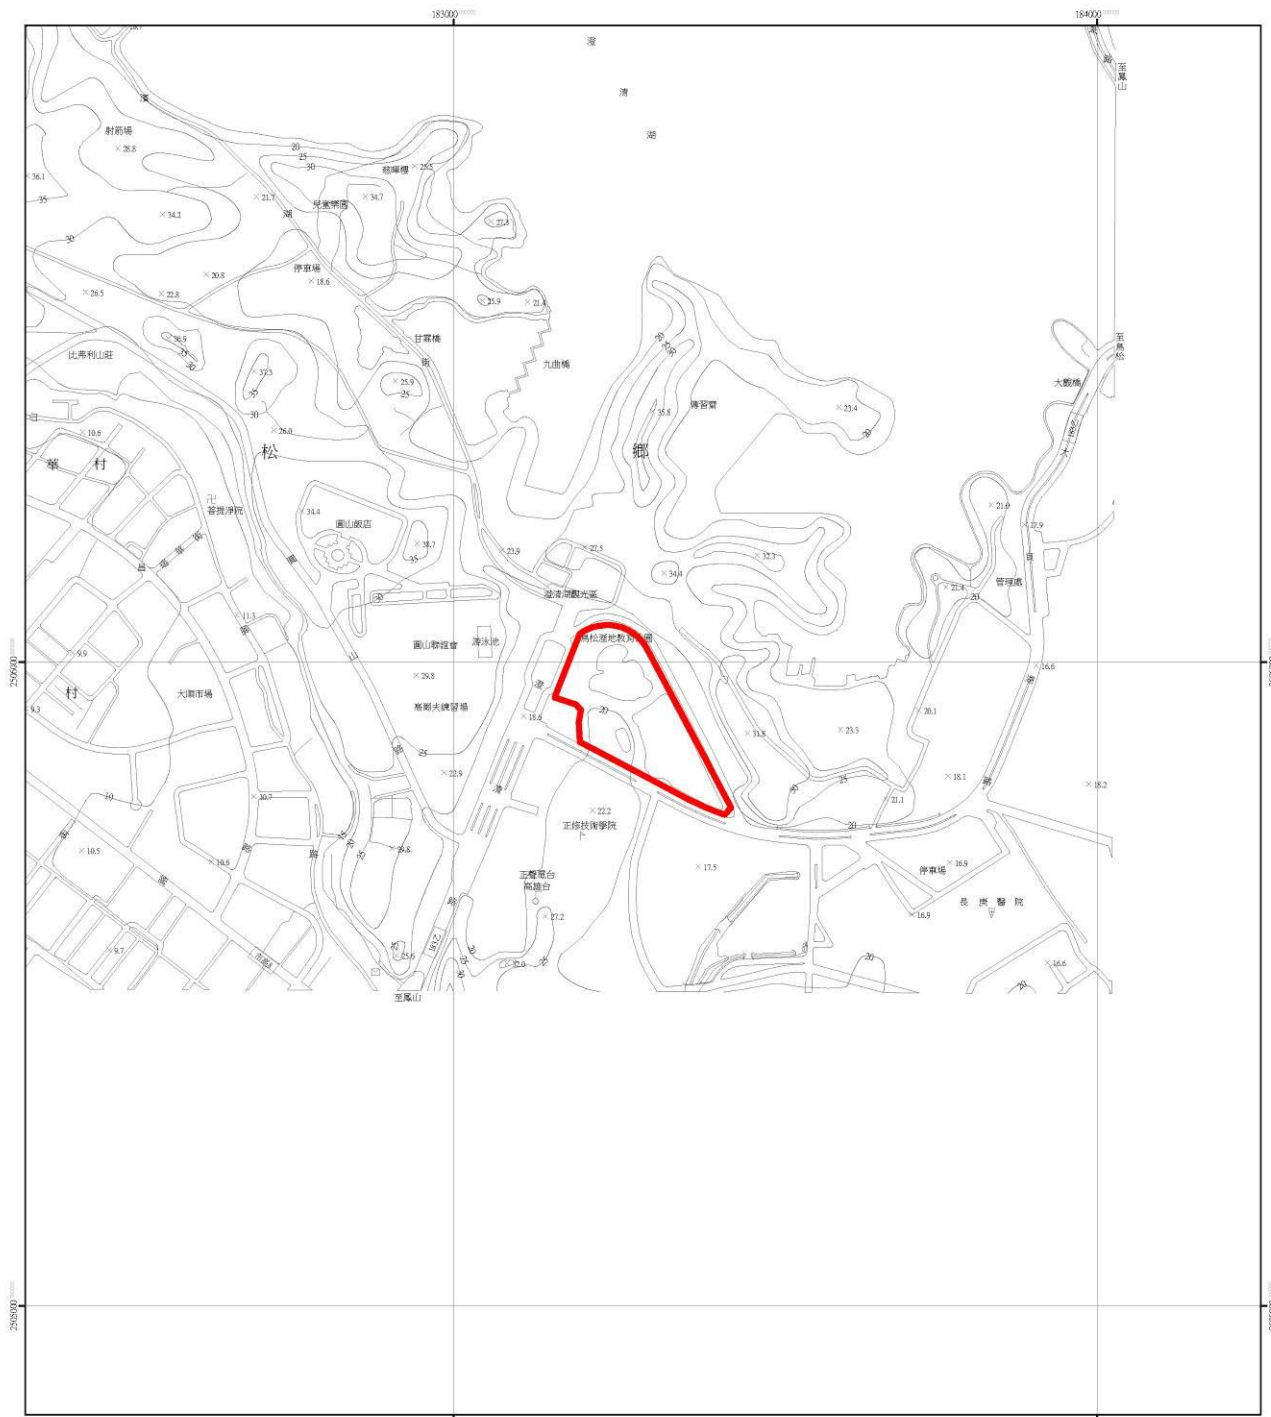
183000
184000
澄
清
湖
至鳳山
射箭場
× 28.8
× 36.1
35
× 34.2
30
20
25
30
蔡曜樓 × 25.5
× 21.7
湖
兒童樂園
× 34.7
× 27.3
× 20.8
停車場
× 18.6
× 26.5
× 22.8
× 25.9
× 21.4
× 36.9
比弗利山莊
甘霖橋
九曲橋
× 37.5
× 25.9
25
至鳳松
大觀橋
× 35.8
傳習齋
× 23.4
× 10.6
× 26.0
30
華
村
松
鄉
普提淨院
× 34.4
圓山飯店
× 38.7
35
× 23.9
× 27.5
× 32.3
× 34.4
× 21.9
× 17.9
× 21.4
20
管理處
澄清湖觀光區
鳥松濕地教育園
圓山教證會
游泳池
× 29.8
高爾夫練習場
× 9.9
9.3
村
大順市場
× 11.3
× 18.6
20
× 31.8
× 23.3
× 20.1
× 16.6
25
× 22.9
× 18.1
× 18.2
21.1
20
× 10.7
× 22.2
正修技術學院
× 10.5
× 10.6
× 29.8
× 17.5
× 16.9
停車場
正聲電台
高雄台
長庚醫院
× 16.9
× 27.2
× 9.7
× 25.6
× 32.0
20
× 16.6
至鳳山
2505000
2504000